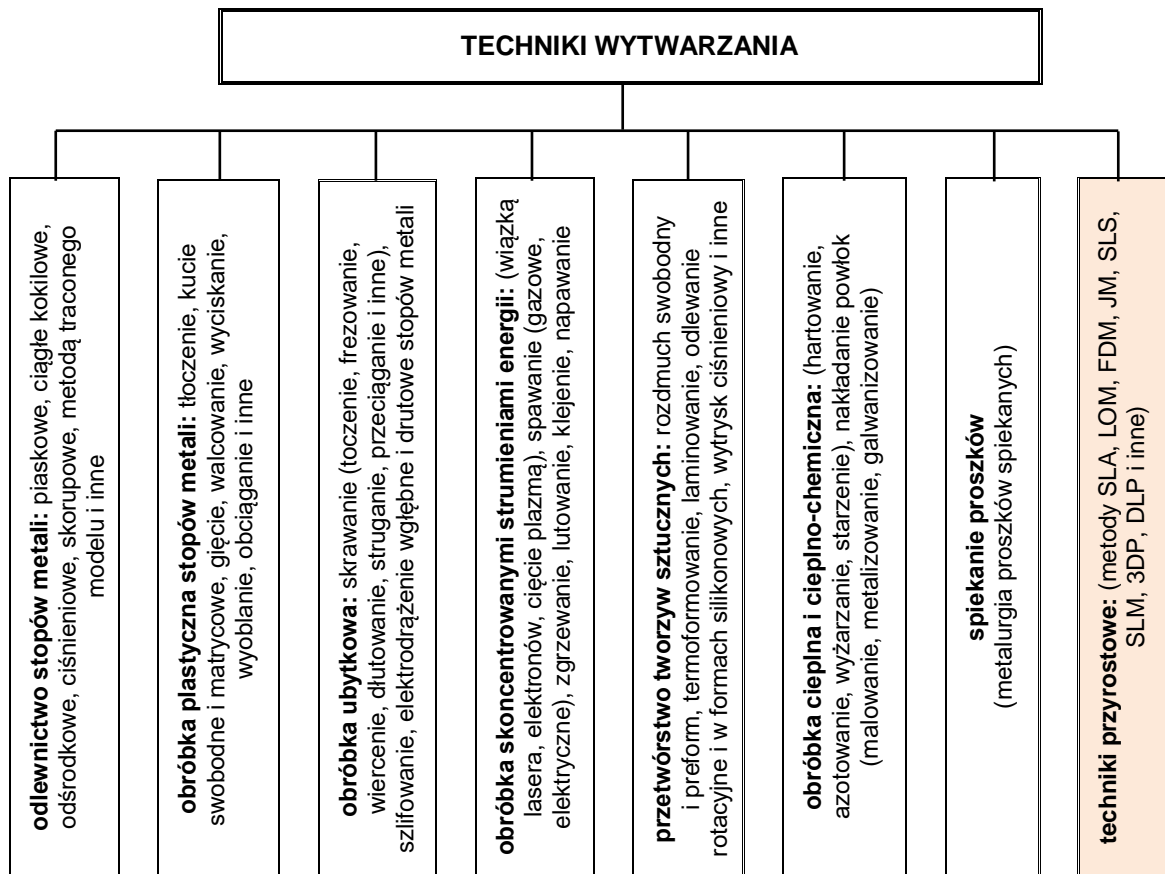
TECHNIKI WYTWARZANIA

odlewnictwo stopów metali: piaskowe, ciągłe kokilowe, odśrodkowe, ciśnieniowe, skorupowe, metodą traconego modelu i inne

obróbka plastyczna stopów metali: tłoczenie, kucie swobodne i matrycowe, gięcie, walcowanie, wyciskanie, wyoblanie, obciąganie i inne

obróbka ubytkowa: skrawanie (toczenie, frezowanie, wiercenie, dłutowanie, struganie, przeciąganie i inne), szlifowanie, elektrodrążenie wgłębne i drutowe stopów metali

obróbka skoncentrowanymi strumieniami energii: (wiązką lasera, elektronów, cięcie plazmą), spawanie (gazowe, elektryczne), zgrzewanie, lutowanie, klejenie, napawanie

przetwórstwo tworzyw sztucznych: rozdmuch swobodny i preform, termoformowanie, laminowanie, odlewanie rotacyjne i w formach silikonowych, wytrysk ciśnieniowy i inne

obróbka cieplna i cieplno-chemiczna: (hartowanie, azotowanie, wyżarzanie, starzenie), nakładanie powłok (malowanie, metalizowanie, galwanizowanie)

spiekanie proszków (metalurgia proszków spiekanych)

techniki przyrostowe: (metody SLA, LOM, FDM, JM, SLS, SLM, 3DP, DLP i inne)